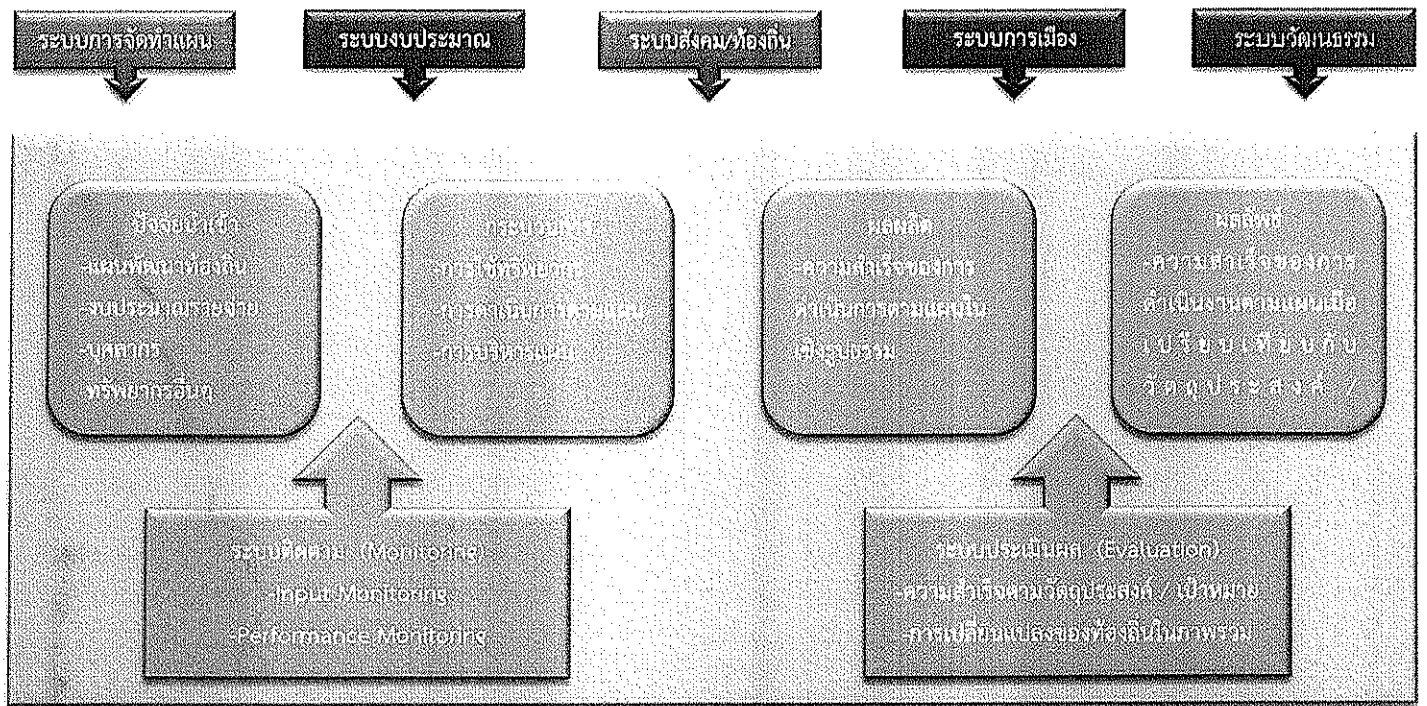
ระบบการจัดทำแผน

ระบบงบประมาณ

ระบบสังคม/ท้องถิ่น

ระบบการเมือง

ระบบวัฒนธรรม

ปัจจัยนำเข้า
-แผนพัฒนาท้องถิ่น
-งบประมาณรายจ่าย
-บุคลากร
-ทรัพยากรอื่นๆ

กระบวนการ
-การใช้ทรัพยากร
-การดำเนินการตามแผน
-การบริหารแผน

ผลผลิต
-ความสำเร็จของการดำเนินการตามแผนในเชิงรูปธรรม

ผลลัพธ์
-ความสำเร็จของการดำเนินงานตามแผนเมื่อเปรียบเทียบกับวัตถุประสงค์ /

ระบบติดตาม (Monitoring)
-Input Monitoring
-Performance Monitoring

ระบบประเมินผล (Evaluation)
-ความสำเร็จตามวัตถุประสงค์ / เป้าหมาย
-การเปลี่ยนแปลงของท้องถิ่นในภาพรวม